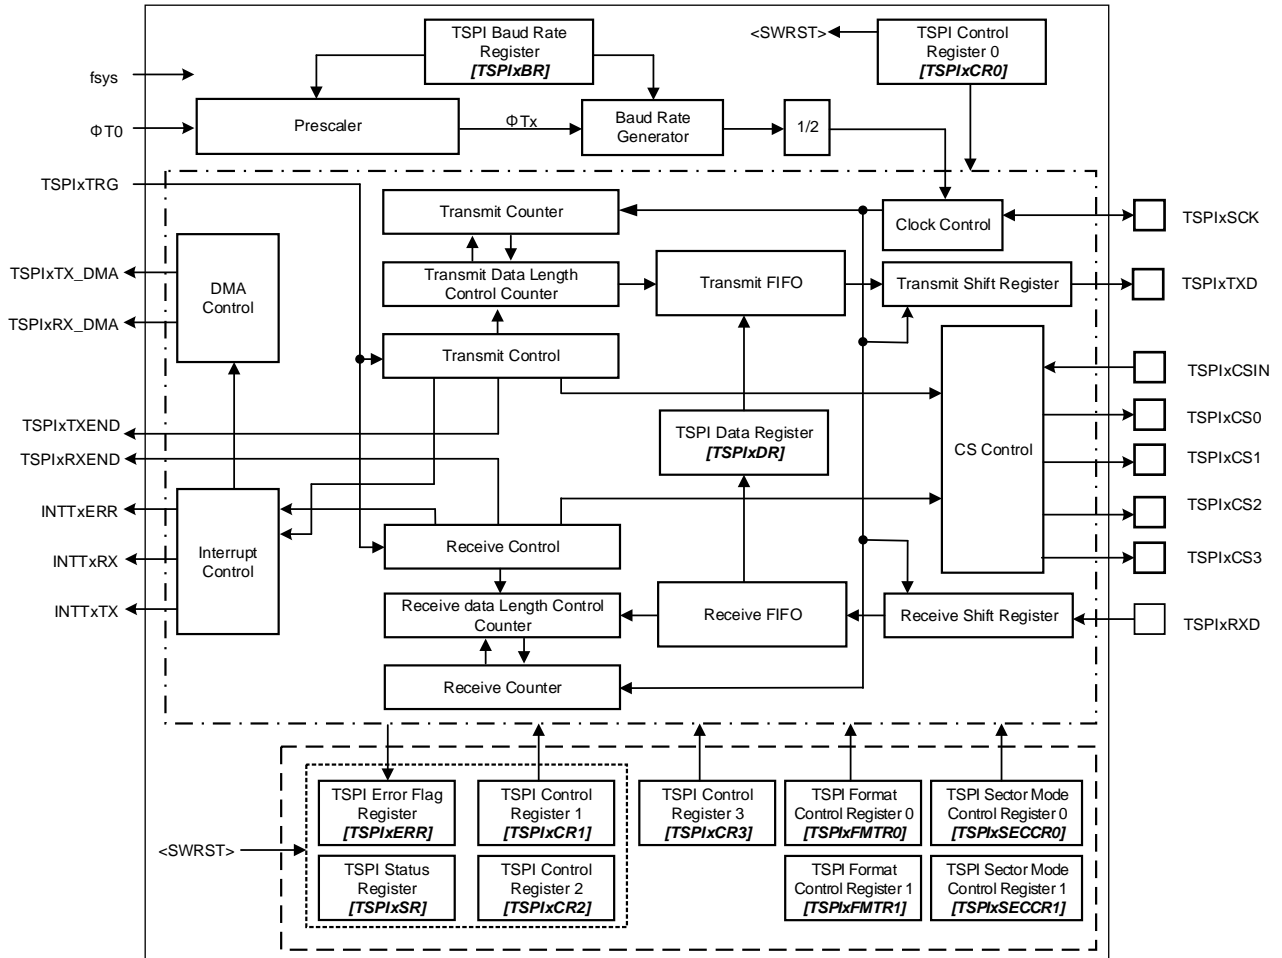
TSPI Baud Rate Register
[TSPIxBR]

<SWRST>

TSPI Control Register 0
[TSPIxCR0]

fsys

ΦT0

Prescaler

ΦTx

Baud Rate Generator

1/2

TSPIxTRG

Transmit Counter

Clock Control

TSPIxSCK

TSPIxTX_DMA

TSPIxRX_DMA

DMA Control

Transmit Data Length Control Counter

Transmit FIFO

Transmit Shift Register

TSPIxTXD

Transmit Control

TSPIxCSIN

TSPIxCS0

TSPIxTXEND

TSPI Data Register
[TSPIxDR]

CS Control

TSPIxRXEND

TSPIxCS1

INTTxERR

TSPIxCS2

Receive Control

INTTxRX

Interrupt Control

TSPIxCS3

INTTxTX

Receive data Length Control Counter

Receive FIFO

Receive Shift Register

TSPIxRXD

Receive Counter

TSPI Error Flag Register
[TSPIxERR]

TSPI Control Register 1
[TSPIxCR1]

TSPI Control Register 3
[TSPIxCR3]

TSPI Format Control Register 0
[TSPIxFMTR0]

TSPI Sector Mode Control Register 0
[TSPIxSECCR0]

<SWRST>

TSPI Status Register
[TSPIxSR]

TSPI Control Register 2
[TSPIxCR2]

TSPI Format Control Register 1
[TSPIxFMTR1]

TSPI Sector Mode Control Register 1
[TSPIxSECCR1]